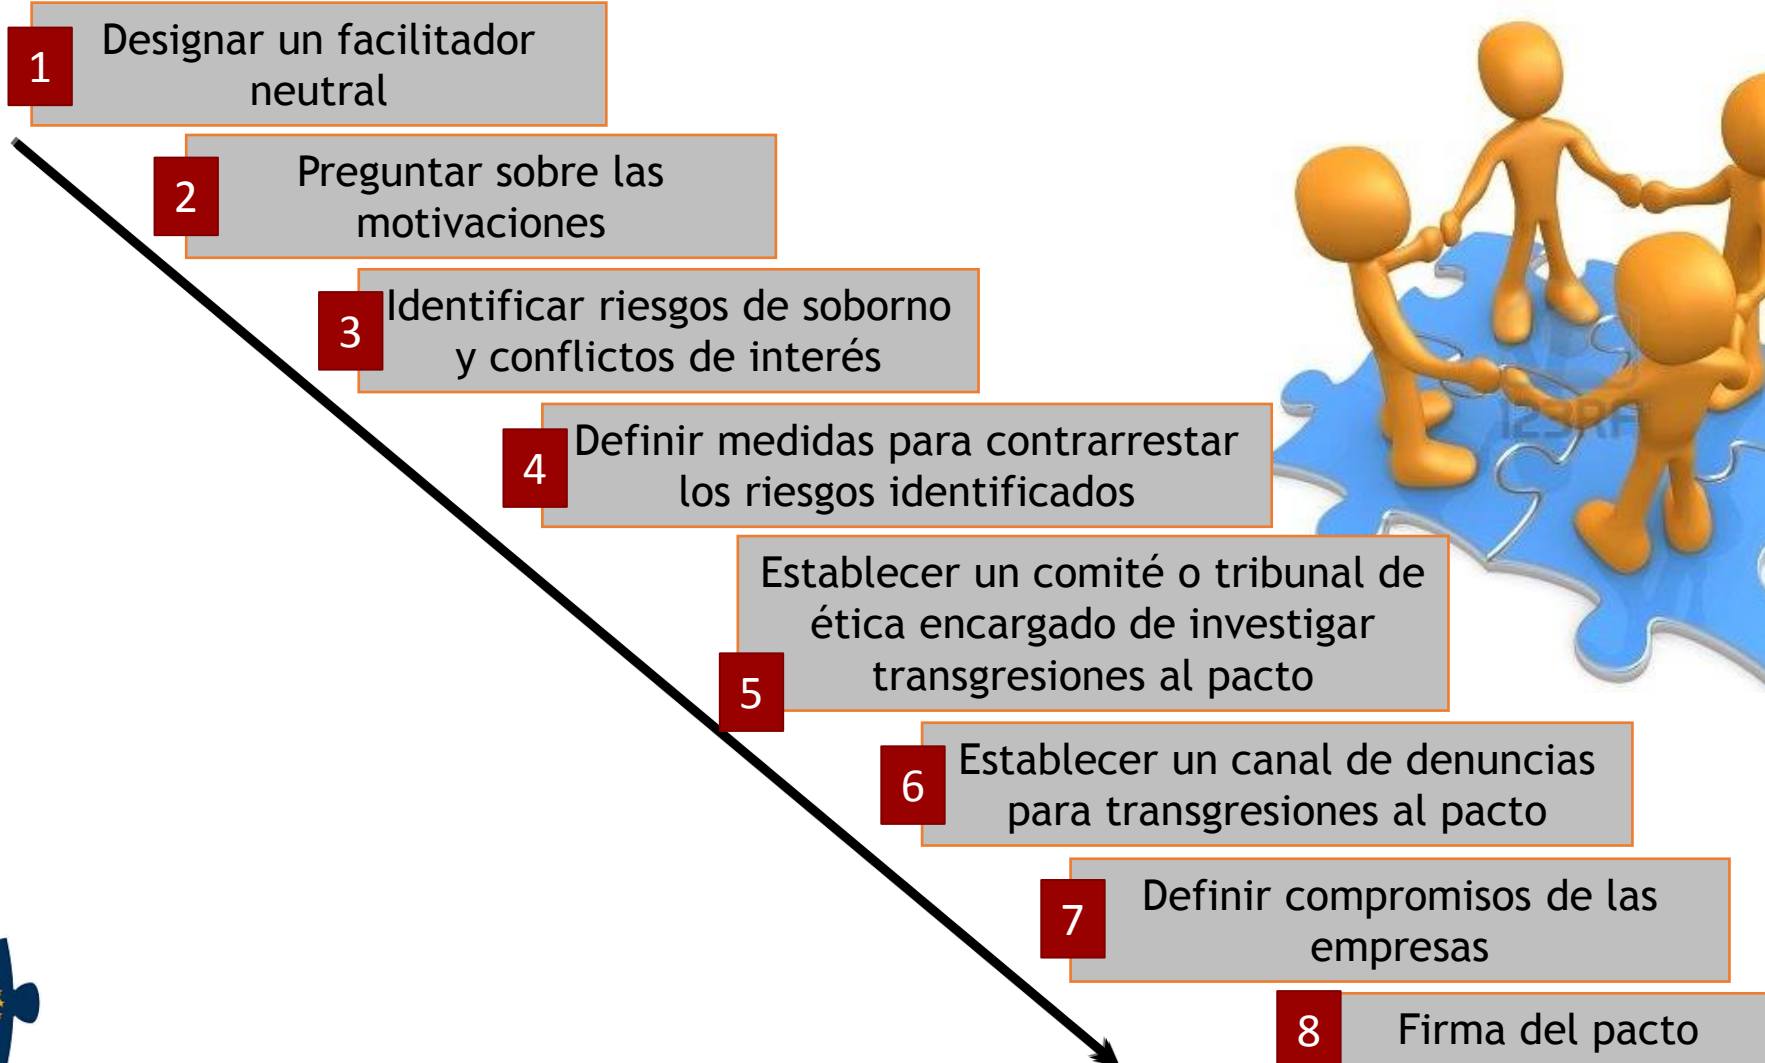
1 Designar un facilitador neutral

2 Preguntar sobre las motivaciones

3 Identificar riesgos de soborno y conflictos de interés

4 Definir medidas para contrarrestar los riesgos identificados

5 Establecer un comité o tribunal de ética encargado de investigar transgresiones al pacto

6 Establecer un canal de denuncias para transgresiones al pacto

7 Definir compromisos de las empresas

8 Firma del pacto

123RF